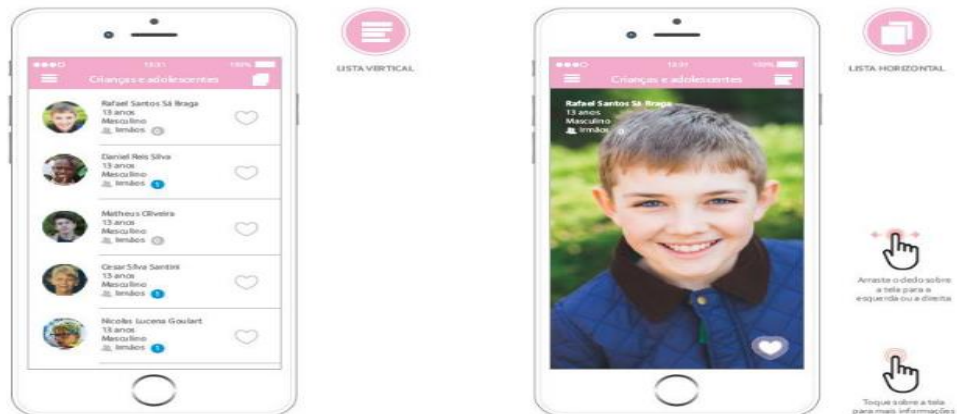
●●●○ 13:31 100%

Crianças e adolescentes

Rafael Santos Sá Braga
13 anos
Masculino
Irmãos 0

Daniel Reis Silva
13 anos
Masculino
Irmãos 1

Matheus Oliveira
13 anos
Masculino
Irmãos 0

Cesar Silva Santini
13 anos
Masculino
Irmãos 1

Nicolas Lucena Goulart
13 anos
Masculino
Irmãos 1

LISTA VERTICAL

●●●○ 13:31 100%

Crianças e adolescentes

Rafael Santos Sá Braga
13 anos
Masculino
Irmãos 0

LISTA HORIZONTAL

Arraste o dedo sobre a tela para a esquerda ou a direita

Toque sobre a tela para mais informações